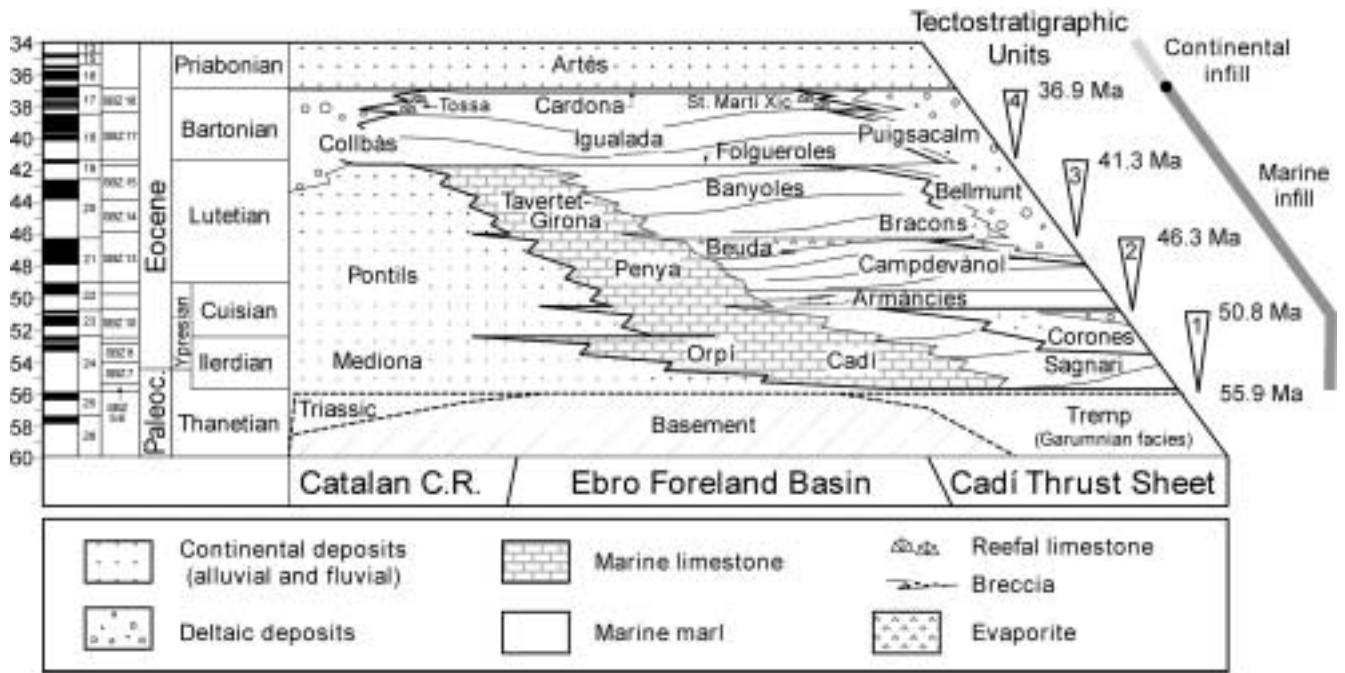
34
36
38
40
42
44
46
48
50
52
54
56
58
60

17
18
19
20
21
22
23
24
25
26

SBZ 18
SBZ 17
SBZ 15
SBZ 14
SBZ 13
SBZ 10
SBZ 8
SBZ 7
SBZ 5/6

Eocene
Paleoc.
Ypresian

Priabonian
Bartonian
Lutetian
Cuisian
Ilerdian
Thanetian

Tectostratigraphic Units

Continental infill
Marine infill

Artés
Tossa
Cardona
St. Martí Xic
Collbàs
Igualada
Folgueroles
Puigsacalm
Tavertet-Girona
Banyoles
Bellmunt
Bracons
Beuda
Pontils
Penya
Campdevànol
Armàncies
Mediona
Orpí
Cadí
Corones
Sagnari
Triassic
Basement
Tremp (Garumnian facies)

4 36.9 Ma
3 41.3 Ma
2 46.3 Ma
1 50.8 Ma
55.9 Ma

Catalan C.R.
Ebro Foreland Basin
Cadí Thrust Sheet

Continental deposits (alluvial and fluvial)
Deltaic deposits
Marine limestone
Marine marl
Reefal limestone
Breccia
Evaporite